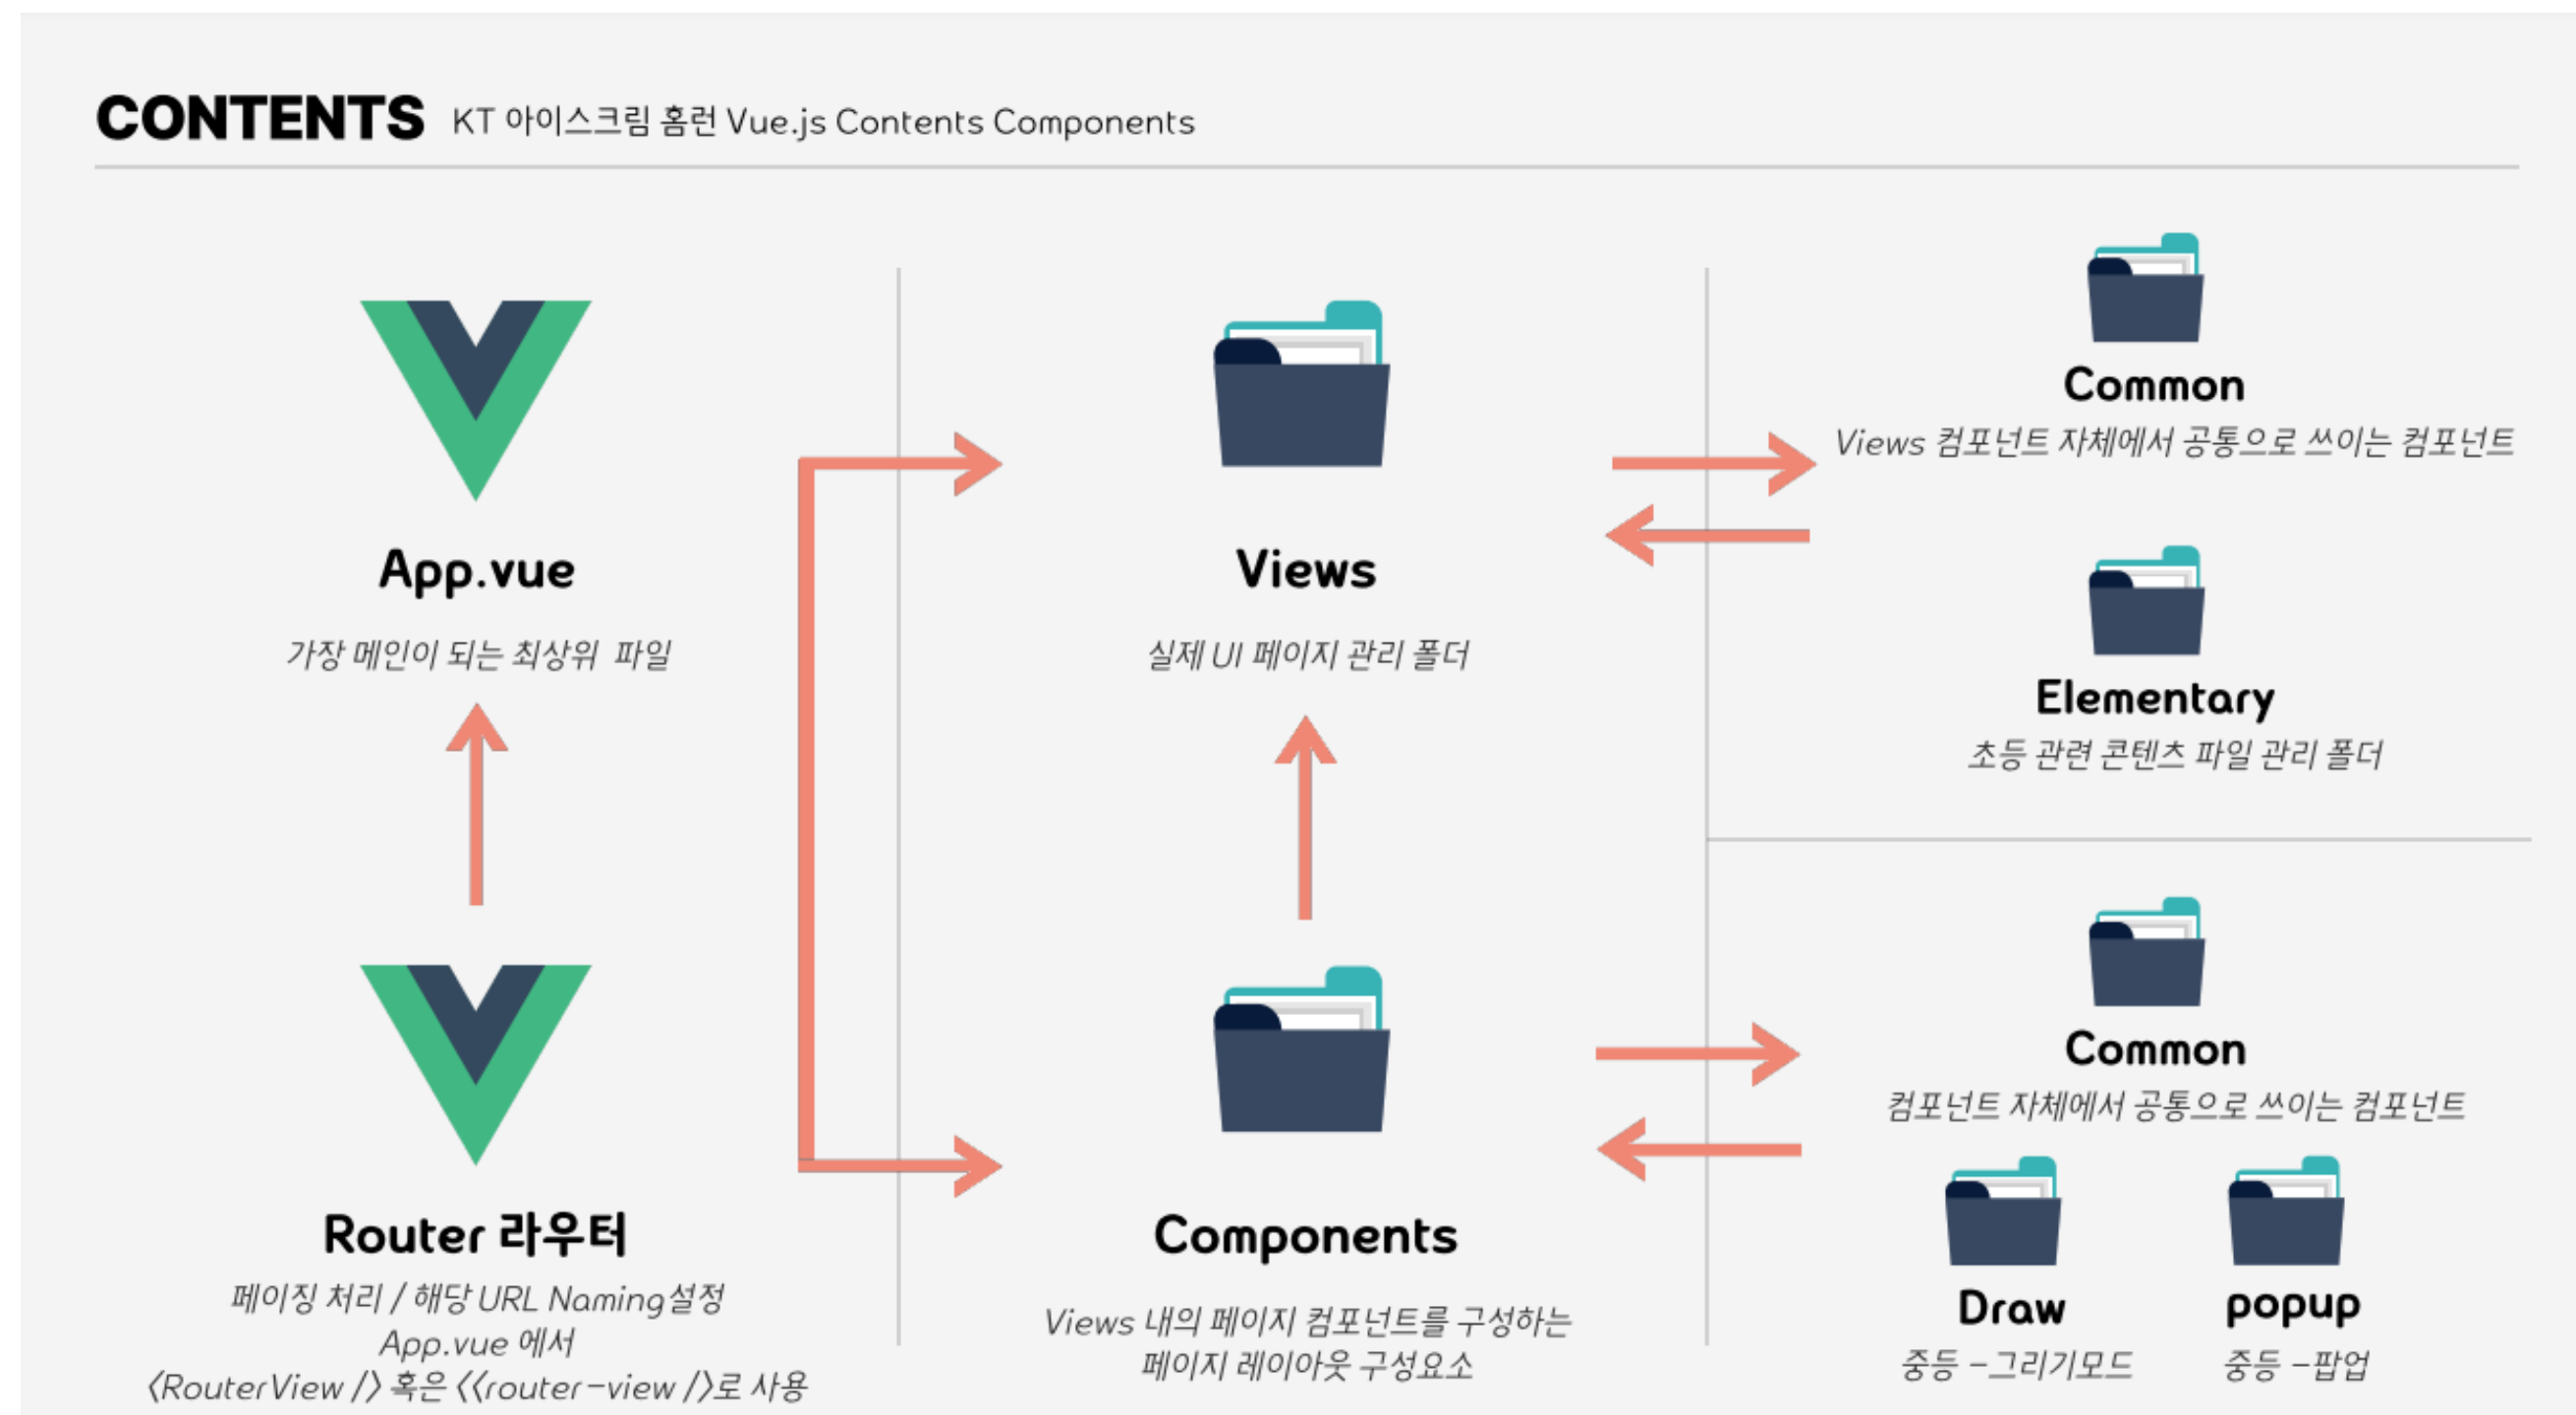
CONTENTS KT 아이스크림 홈런 Vue.js Contents Components

App.vue
가장 메인이 되는 최상위 파일

Router 라우터
페이징 처리 / 해당 URL Naming설정
App.vue 에서
<RouterView /> 혹은 <<router-view />로 사용

Views
실제 UI 페이지 관리 폴더

Components
Views 내의 페이지 컴포넌트를 구성하는
페이지 레이아웃 구성요소

Common
Views 컴포넌트 자체에서 공통으로 쓰이는 컴포넌트

Elementary
초등 관련 콘텐츠 파일 관리 폴더

Common
컴포넌트 자체에서 공통으로 쓰이는 컴포넌트

Draw
중등 -그리기모드

popup
중등 -팝업